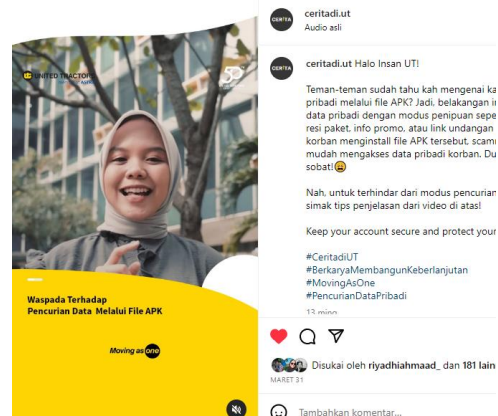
UNITED TRACTORS

50

Waspada Terhadap
Pencurian Data Melalui File APK

Moving as one

CERITA

ceritadi.ut
Audio asli

CERITA

ceritadi.ut Halo Insan UT!

Teman-teman sudah tahu kah mengenai ka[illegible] pribadi melalui file APK? Jadi, belakangan i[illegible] data pribadi dengan modus penipuan sepe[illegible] resi paket, info promo, atau link undangan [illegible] korban menginstall file APK tersebut, scam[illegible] mudah mengakses data pribadi korban. Du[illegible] sobat!😩

Nah, untuk terhindar dari modus pencurian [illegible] simak tips penjelasan dari video di atas!

Keep your account secure and protect your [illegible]

#CeritadiUT
#BerkaryaMembangunKeberlanjutan
#MovingAsOne
#PencurianDataPribadi

13 ming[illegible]

Disukai oleh riyadhiahmaad_ dan 181 lain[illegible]
MARET 31

Tambahkan komentar...